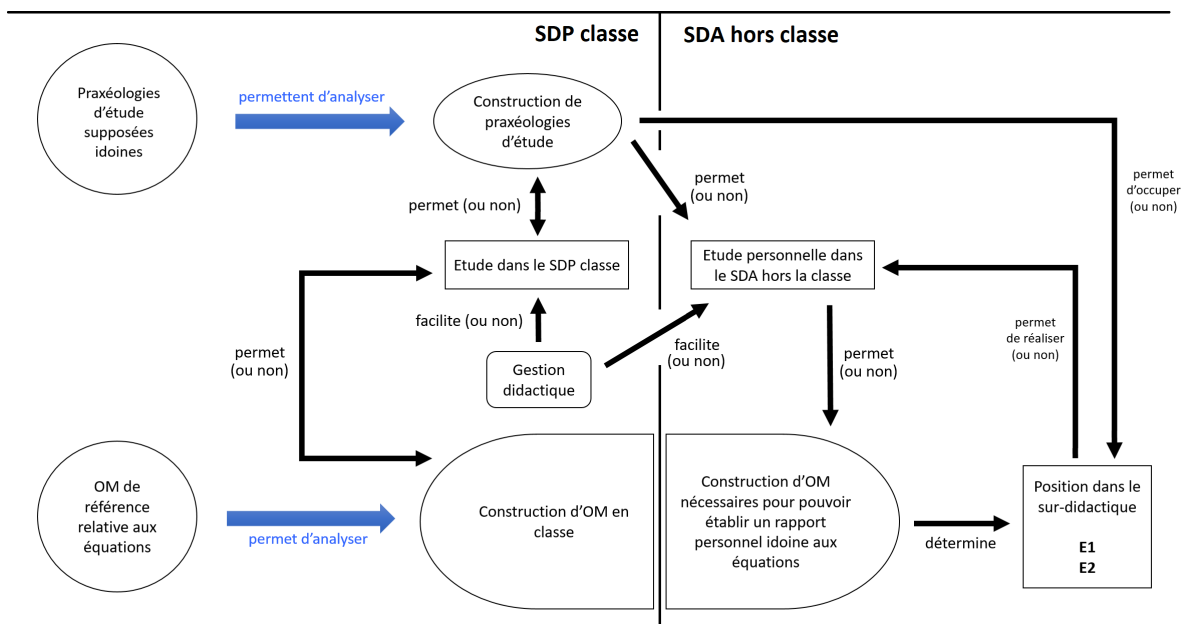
SDP classe

SDA hors classe

Praxéologies d'étude supposées idoines

permettent d'analyser

Construction de praxéologies d'étude

permet (ou non)

permet d'occuper (ou non)

permet (ou non)

Etude dans le SDP classe

Etude personnelle dans le SDA hors la classe

permet de réaliser (ou non)

facilite (ou non)

permet (ou non)

Gestion didactique

facilite (ou non)

permet (ou non)

OM de référence relative aux équations

permet d'analyser

Construction d'OM en classe

Construction d'OM nécessaires pour pouvoir établir un rapport personnel idoine aux équations

détermine

Position dans le sur-didactique

E1
E2